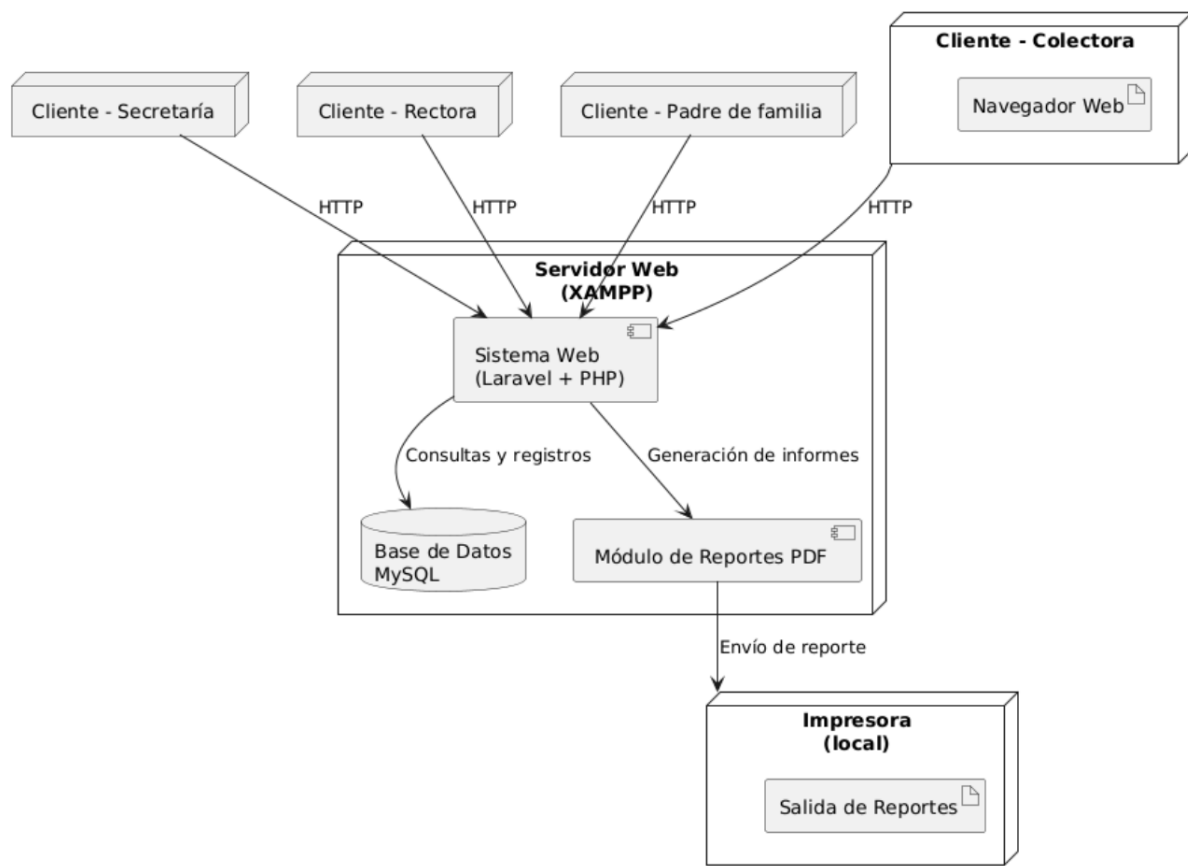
Cliente - Colectora

Navegador Web

Cliente - Secretaría

Cliente - Rectora

Cliente - Padre de familia

HTTP

HTTP

HTTP

HTTP

Servidor Web
(XAMPP)

Sistema Web
(Laravel + PHP)

Consultas y registros

Generación de informes

Base de Datos
MySQL

Módulo de Reportes PDF

Envío de reporte

Impresora
(local)

Salida de Reportes